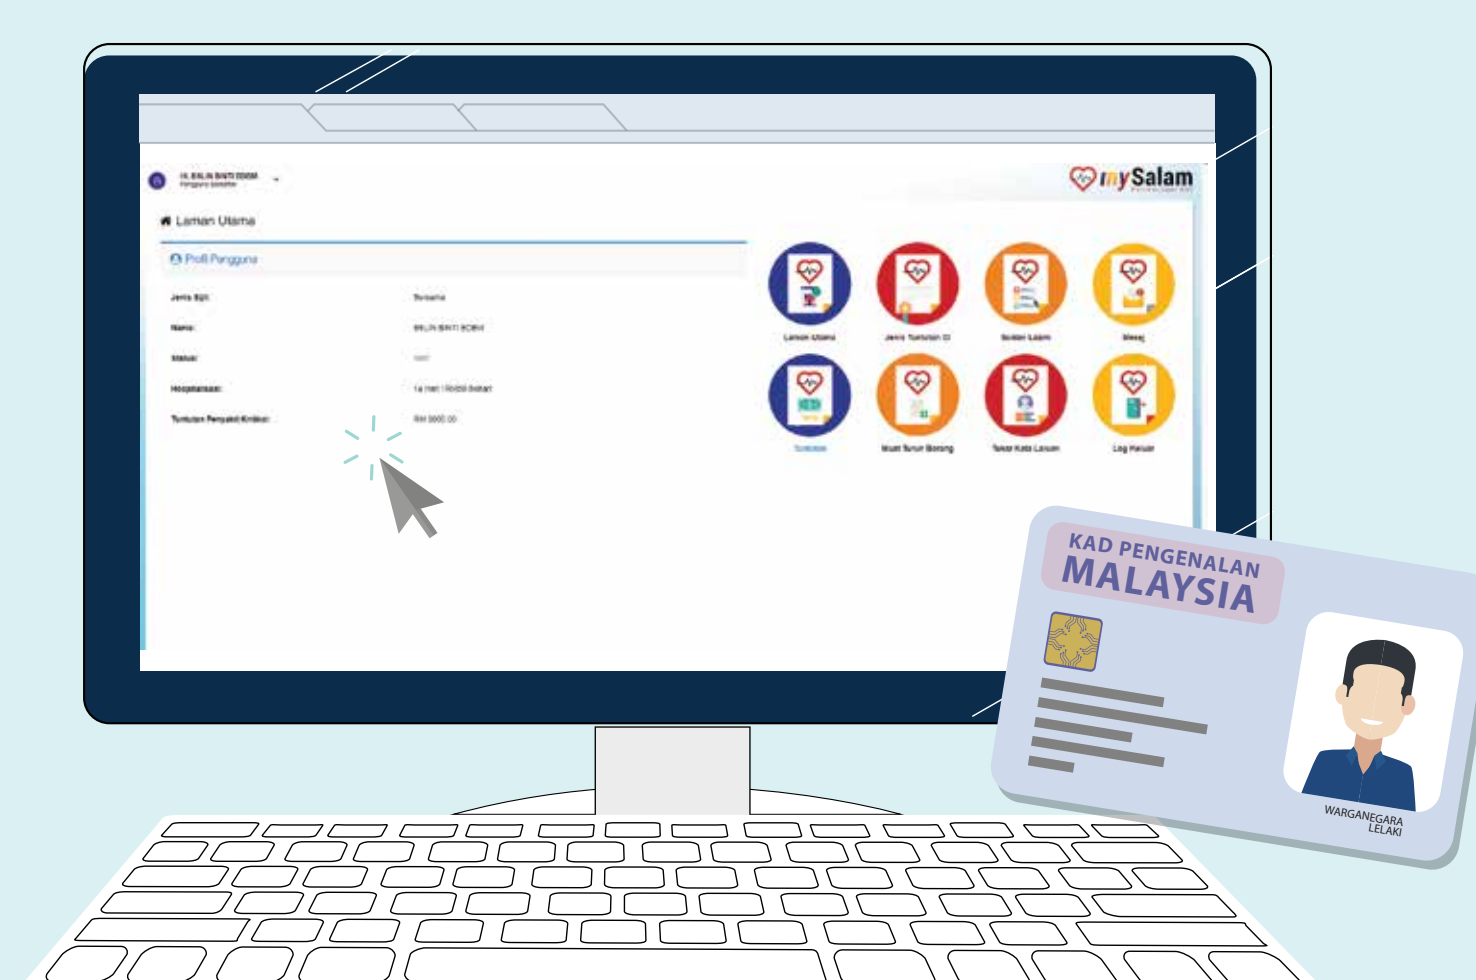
HJ. BALIN BINTI BOBM
Pengguna berdaftar

mySalam

Laman Utama

Profil Pengguna

Jenis ID:
Nama: BALIN BINTI BOBM
Status:
Hospitalisasi:
Tuntutan Penyakit Kritikal: RM 8000.00

Laman Utama
Jenis Tuntutan
Soalan Lazim
Mesej
Tuntutan
Muat Turun Borang
Tukar Kata Laluan
Log Keluar

KAD PENGENALAN
MALAYSIA

WARGANEGARA
LELAKI